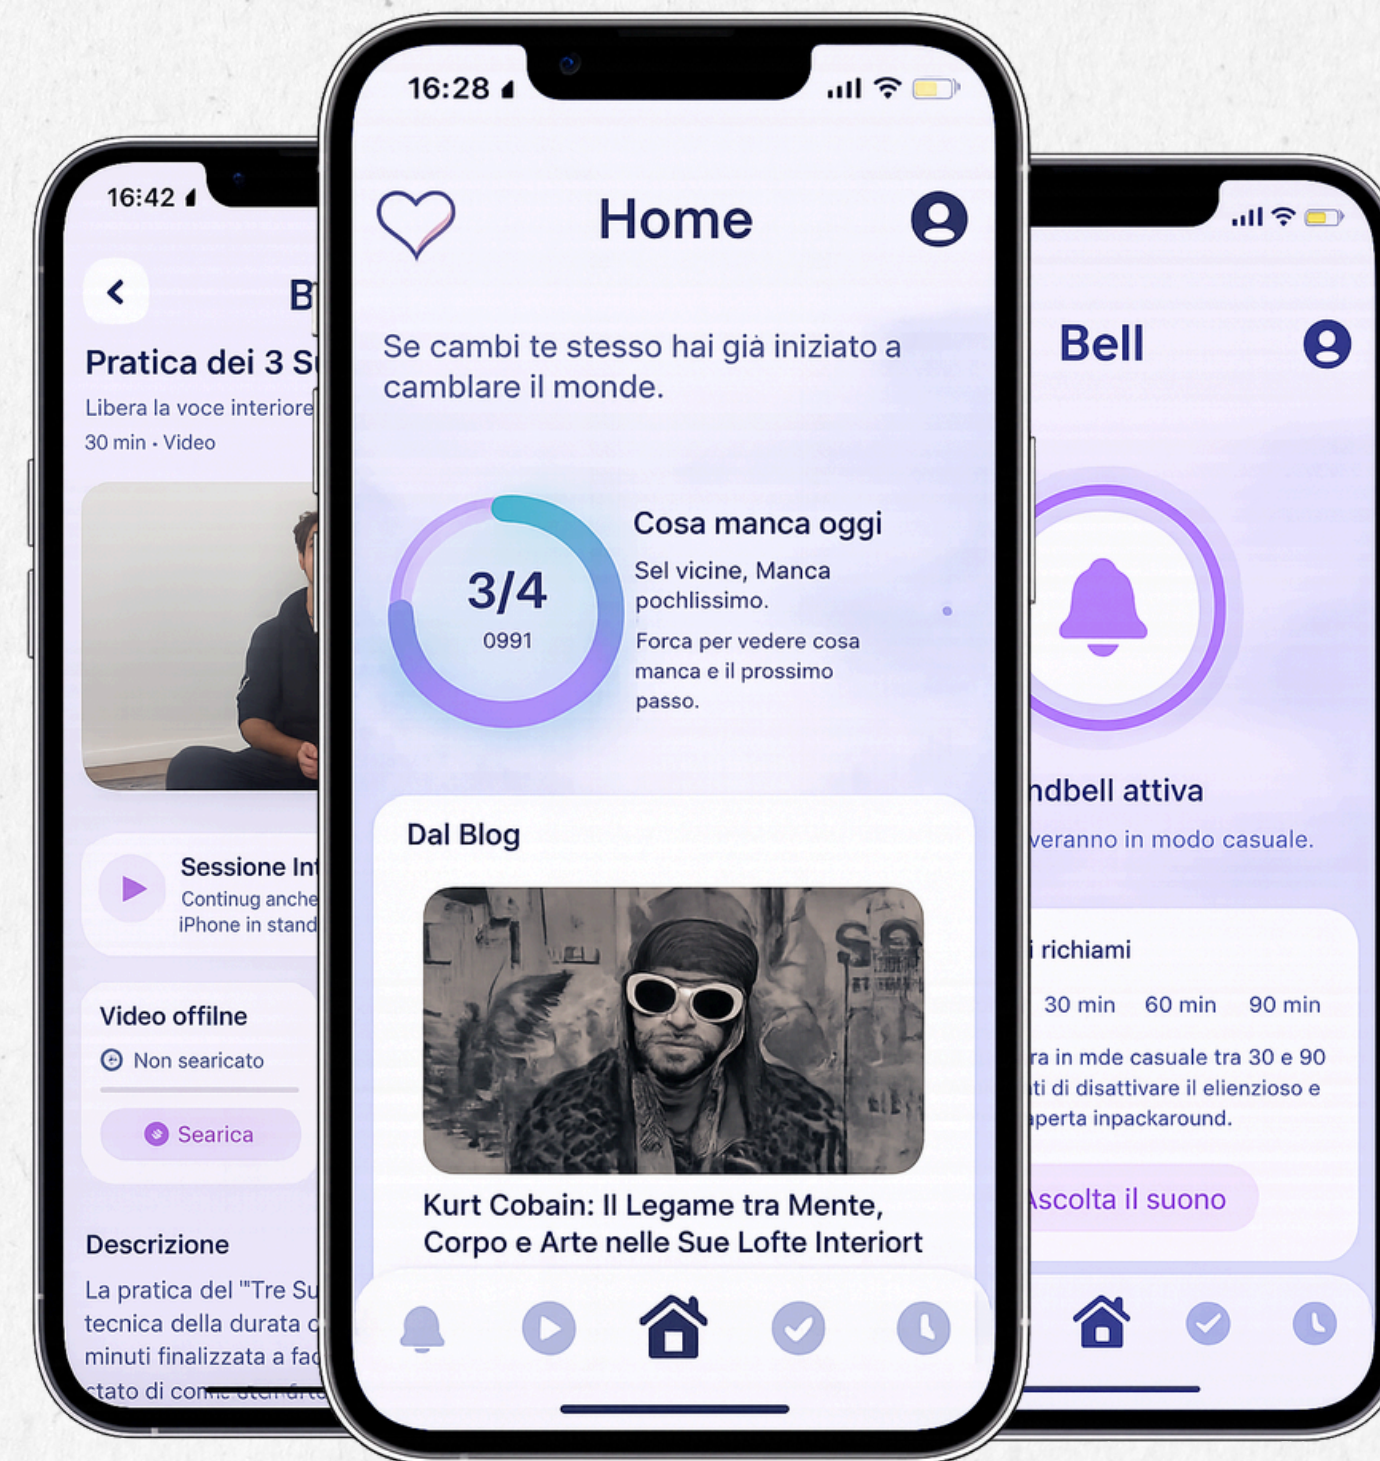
16:42

B

Pratica dei 3 S

Libera la voce interiore

30 min · Video

Sessione In

Continug anche

iPhone in stand

Video offilne

Non searicato

Searica

Descrizione

La pratica del "Tre Su

tecnica della durata d

minuti finalizzata a fa

stato di co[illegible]

16:28

Home

Se cambi te stesso hai già iniziato a camblare il monde.

3/4

0991

Cosa manca oggi

Sel vicine, Manca pochlissimo.

Forca per vedere cosa manca e il prossimo passo.

Dal Blog

Kurt Cobain: Il Legame tra Mente, Corpo e Arte nelle Sue Lofte Interiort

Bell

ndbell attiva

veranno in modo casuale.

i richiami

30 min

60 min

90 min

ra in mde casuale tra 30 e 90

ti di disattivare il elienzioso e

perta inpackaround.

Ascolta il suono